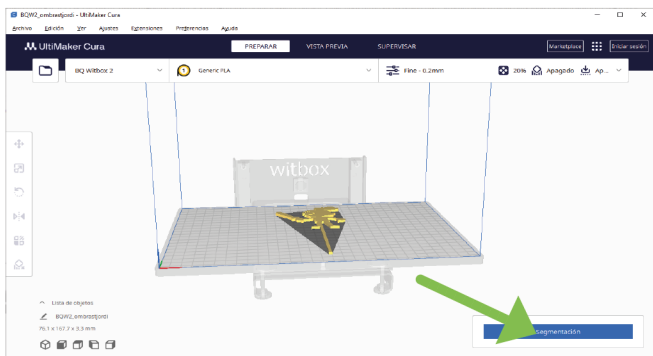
BQW2_ombraeltjordi - UltiMaker Cura
Archivo Edición Ver Ajustes Extensiones Preferencias Ayuda
UltiMaker Cura
PREPARAR VISTA PREVIA SUPERVISAR
Marketplace Iniciar sesión
BQ Witbox 2
Generic PLA
Fine - 0.2mm
20% Apagado Ap...
witbox
Lista de objetos
BQW2_ombraeltjordi
76.1 x 157.7 x 3.3 mm
Segmentación